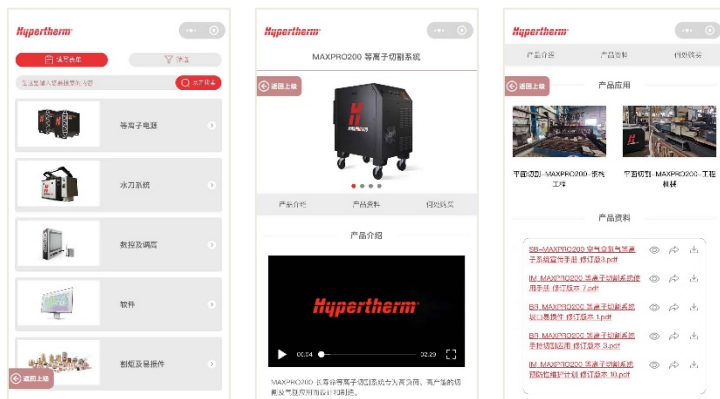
Hypertherm

产品目录

筛选

请选择输入您要搜索的产品名称

立即搜索

等离子电源

水刀系统

数控及调高

软件

割炬及易损件

返回上级

Hypertherm

MAXPRO200 等离子切割系统

返回上级

产品介绍

产品资料

相关信息

产品介绍

Hypertherm

00:04

02:29

MAXPRO200 长寿命等离子切割系统专为高负荷、高产能的切割及气刨应用而设计和制造。

产品介绍

产品资料

相关信息

返回上级

产品应用

平面切割 - MAXPRO200 - 结构工件

平面切割 - MAXPRO200 - 工程机械

产品资料

SB - MAXPRO200 空气空气等离子系统宣传手册 修订版本 3.pdf

IM - MAXPRO200 等离子切割系统 使用手册 修订版本 7.pdf

BR - MAXPRO200 等离子切割系统 坡口手册 修订版本 1.pdf

IM - MAXPRO200 等离子切割系统 手持割炬应用 修订版本 2.pdf

IM - MAXPRO200 等离子切割系统 预防性维护计划 修订版本 10.pdf